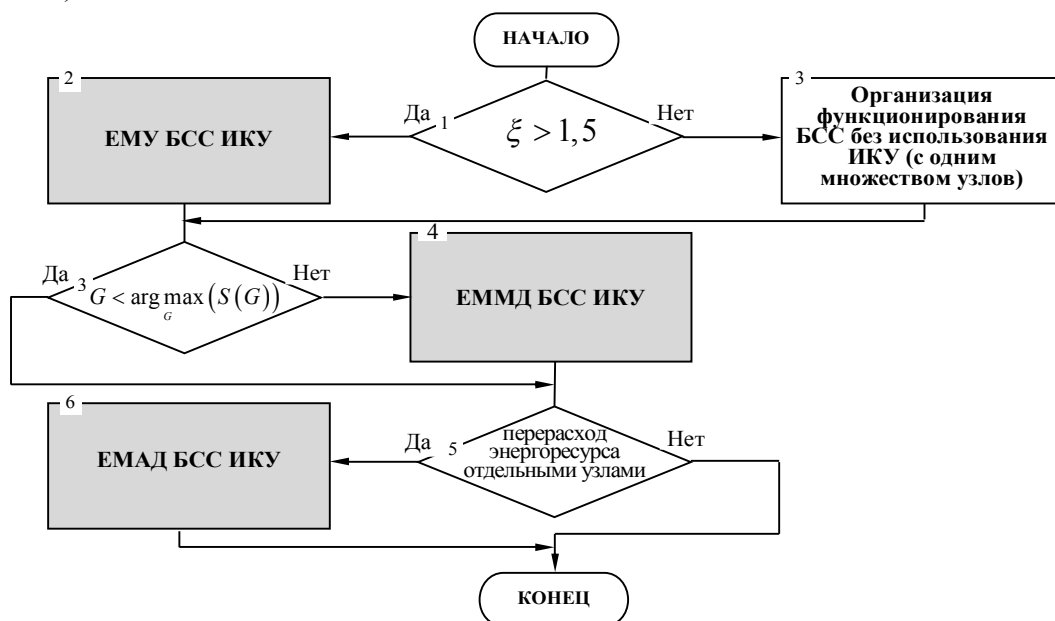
НАЧАЛО

2

ЕМУ БСС ИКУ

Да

1

$\xi > 1,5$

Нет

3

Организация функционирования БСС без использования ИКУ (с одним множеством узлов)

Да

3

$G < \arg\max_{G} \left(S\left(G\right)\right)$

Нет

4

ЕММД БСС ИКУ

6

ЕМАД БСС ИКУ

Да

5

перерасход энергоресурса отдельными узлами

Нет

КОНЕЦ